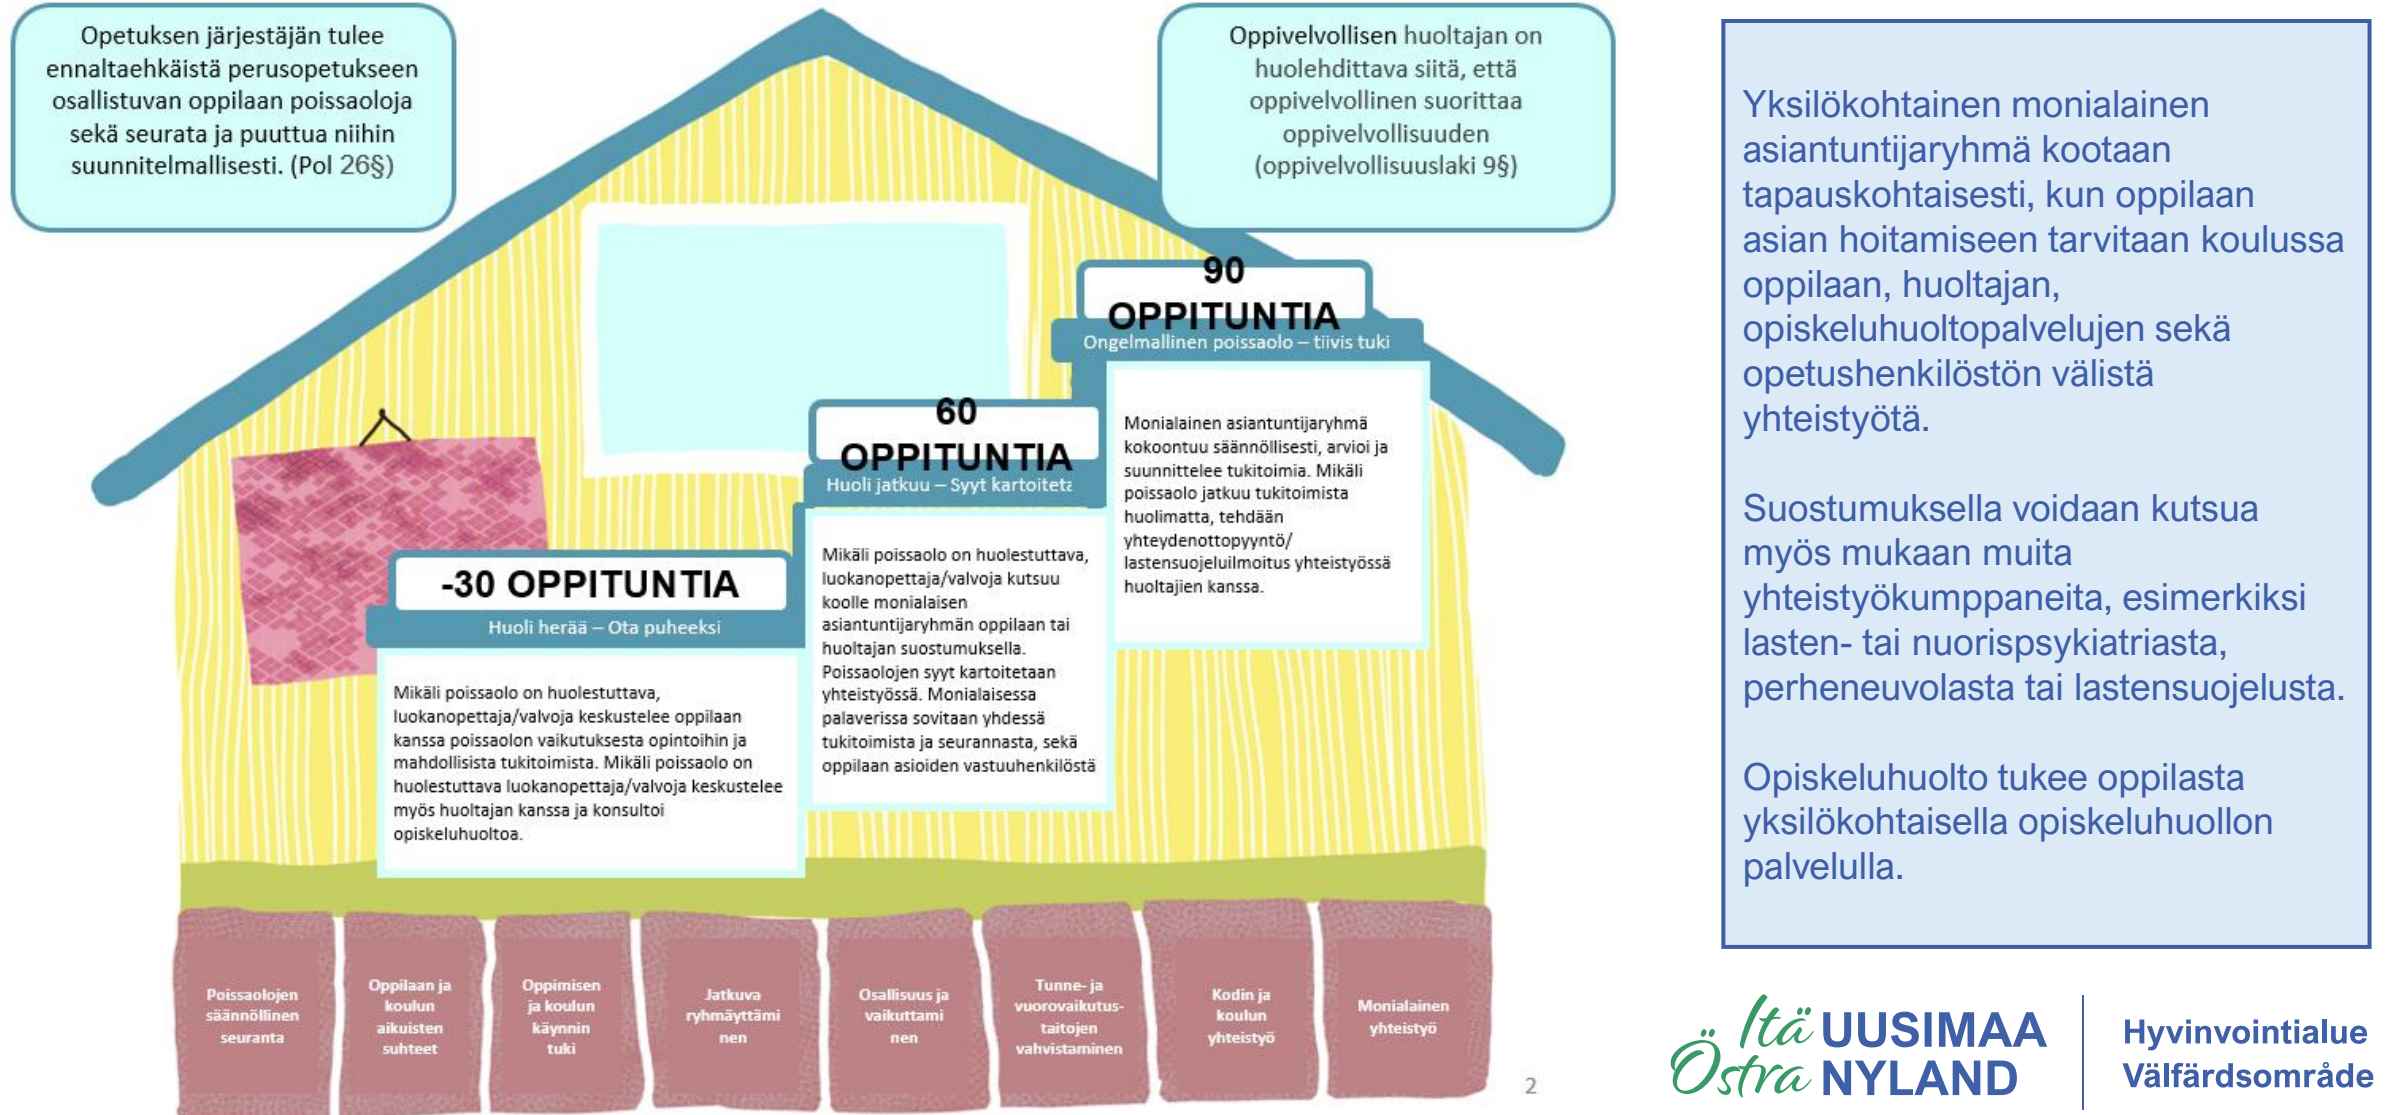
Opetuksen järjestäjän tulee ennaltaehkäistä perusopetukseen osallistuvan oppilaan poissaoloja sekä seurata ja puuttua niihin suunnitelmallisesti. (Pol 26§)

Oppivelvollisen huoltajan on huolehdittava siitä, että oppivelvollinen suorittaa oppivelvollisuuden (oppivelvollisuuslaki 9§)

90 OPPITUNTIA
Ongelmallinen poissaolo – tiivis tuki

Monialainen asiantuntijaryhmä kokoontuu säännöllisesti, arvioi ja suunnittelee tukitoimia. Mikäli poissaolo jatkuu tukitoimista huolimatta, tehdään yhteydenottopyyntö/ lastensuojeluilmoitus yhteistyössä huoltajien kanssa.

60 OPPITUNTIA
Huoli jatkuu – Syyt kartoiteta

Mikäli poissaolo on huolestuttava, luokanopettaja/valvoja kutsuu koolle monialaisen asiantuntijaryhmän oppilaan tai huoltajan suostumuksella. Poissaolojen syyt kartoitetaan yhteistyössä. Monialaisessa palaverissa sovitaan yhdessä tukitoimista ja seurannasta, sekä oppilaan asioiden vastuuhenkilöstä

-30 OPPITUNTIA
Huoli herää – Ota puheeksi

Mikäli poissaolo on huolestuttava, luokanopettaja/valvoja keskustelee oppilaan kanssa poissaolon vaikutuksesta opintoihin ja mahdollisista tukitoimista. Mikäli poissaolo on huolestuttava luokanopettaja/valvoja keskustelee myös huoltajan kanssa ja konsultoi opiskeluhuoltoa.

Poissaolojen säännöllinen seuranta

Oppilaan ja koulun aikuisten suhteet

Oppimisen ja koulun käynnin tuki

Jatkuva ryhmäyttämi nen

Osallisuus ja vaikuttami nen

Tunne- ja vuorovaikutus-taitojen vahvistaminen

Kodin ja koulun yhteistyö

Monialainen yhteistyö

2

Yksilökohtainen monialainen asiantuntijaryhmä kootaan tapauskohtaisesti, kun oppilaan asian hoitamiseen tarvitaan koulussa oppilaan, huoltajan, opiskeluhuoltopalvelujen sekä opetushenkilöstön välistä yhteistyötä.

Suostumuksella voidaan kutsua myös mukaan muita yhteistyökumppaneita, esimerkiksi lasten- tai nuorispsykiatriasta, perheneuvolasta tai lastensuojelusta.

Opiskeluhuolto tukee oppilasta yksilökohtaisella opiskeluhuollon palvelulla.

Itä UUSIMAA
Östra NYLAND
Hyvinvointialue
Välfärdsområde